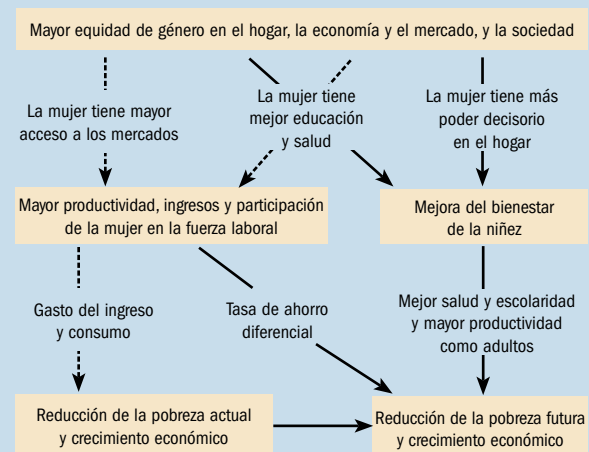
Mayor equidad de género en el hogar, la economía y el mercado, y la sociedad

La mujer tiene mayor acceso a los mercados

La mujer tiene mejor educación y salud

La mujer tiene más poder decisorio en el hogar

Mayor productividad, ingresos y participación de la mujer en la fuerza laboral

Mejora del bienestar de la niñez

Gasto del ingreso y consumo

Tasa de ahorro diferencial

Mejor salud y escolaridad y mayor productividad como adultos

Reducción de la pobreza actual y crecimiento económico

Reducción de la pobreza futura y crecimiento económico